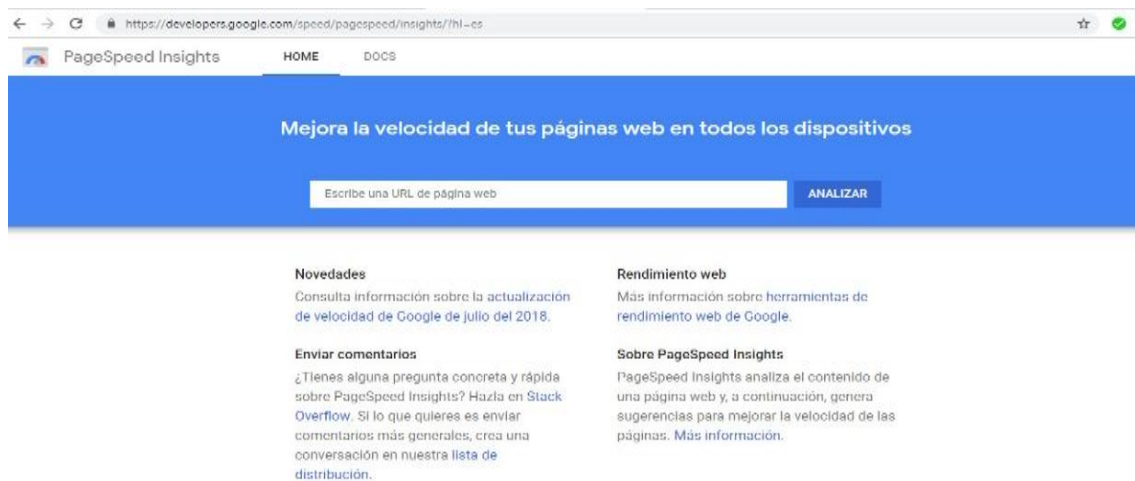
https://developers.google.com/speed/pagespeed/insights/?hl=es

PageSpeed Insights HOME DOCS

Mejora la velocidad de tus páginas web en todos los dispositivos

Escribe una URL de página web

ANALIZAR

Novedades
Consulta información sobre la actualización de velocidad de Google de julio del 2018.

Enviar comentarios
¿Tienes alguna pregunta concreta y rápida sobre PageSpeed Insights? Hazla en Stack Overflow. Si lo que quieres es enviar comentarios más generales, crea una conversación en nuestra lista de distribución.

Rendimiento web
Más información sobre herramientas de rendimiento web de Google.

Sobre PageSpeed Insights
PageSpeed Insights analiza el contenido de una página web y, a continuación, genera sugerencias para mejorar la velocidad de las páginas. Más información.